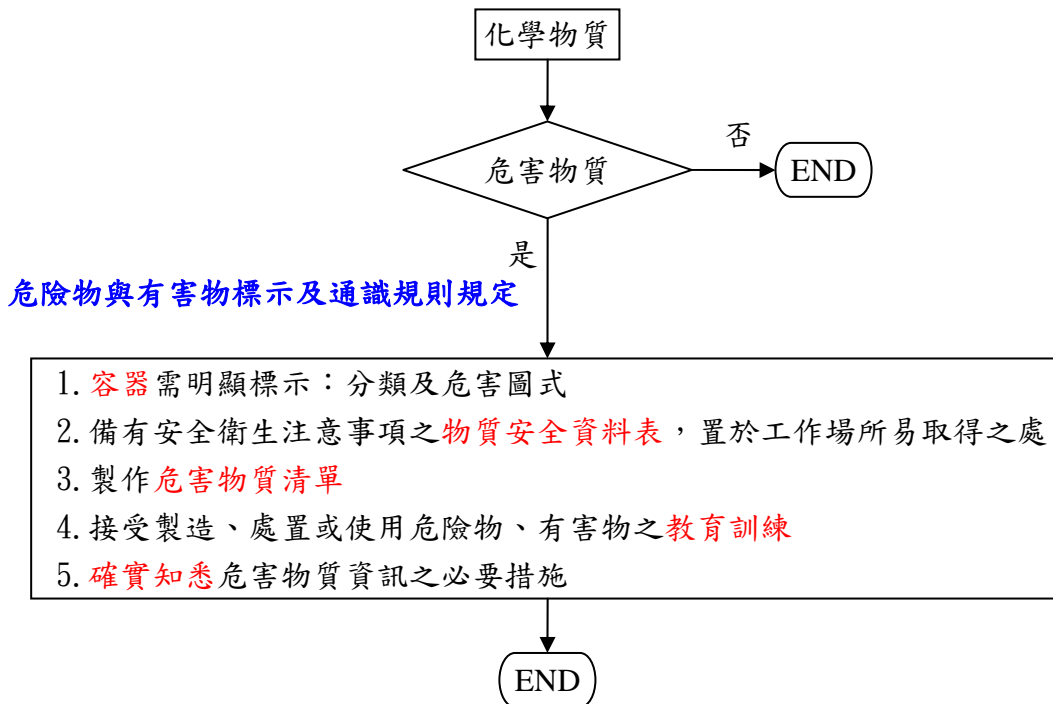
化學物質

危害物質

否

END

是

危險物與有害物標示及通識規則規定

1. 容器需明顯標示：分類及危害圖式
2. 備有安全衛生注意事項之物質安全資料表，置於工作場所易取得之處
3. 製作危害物質清單
4. 接受製造、處置或使用危險物、有害物之教育訓練
5. 確實知悉危害物質資訊之必要措施

END